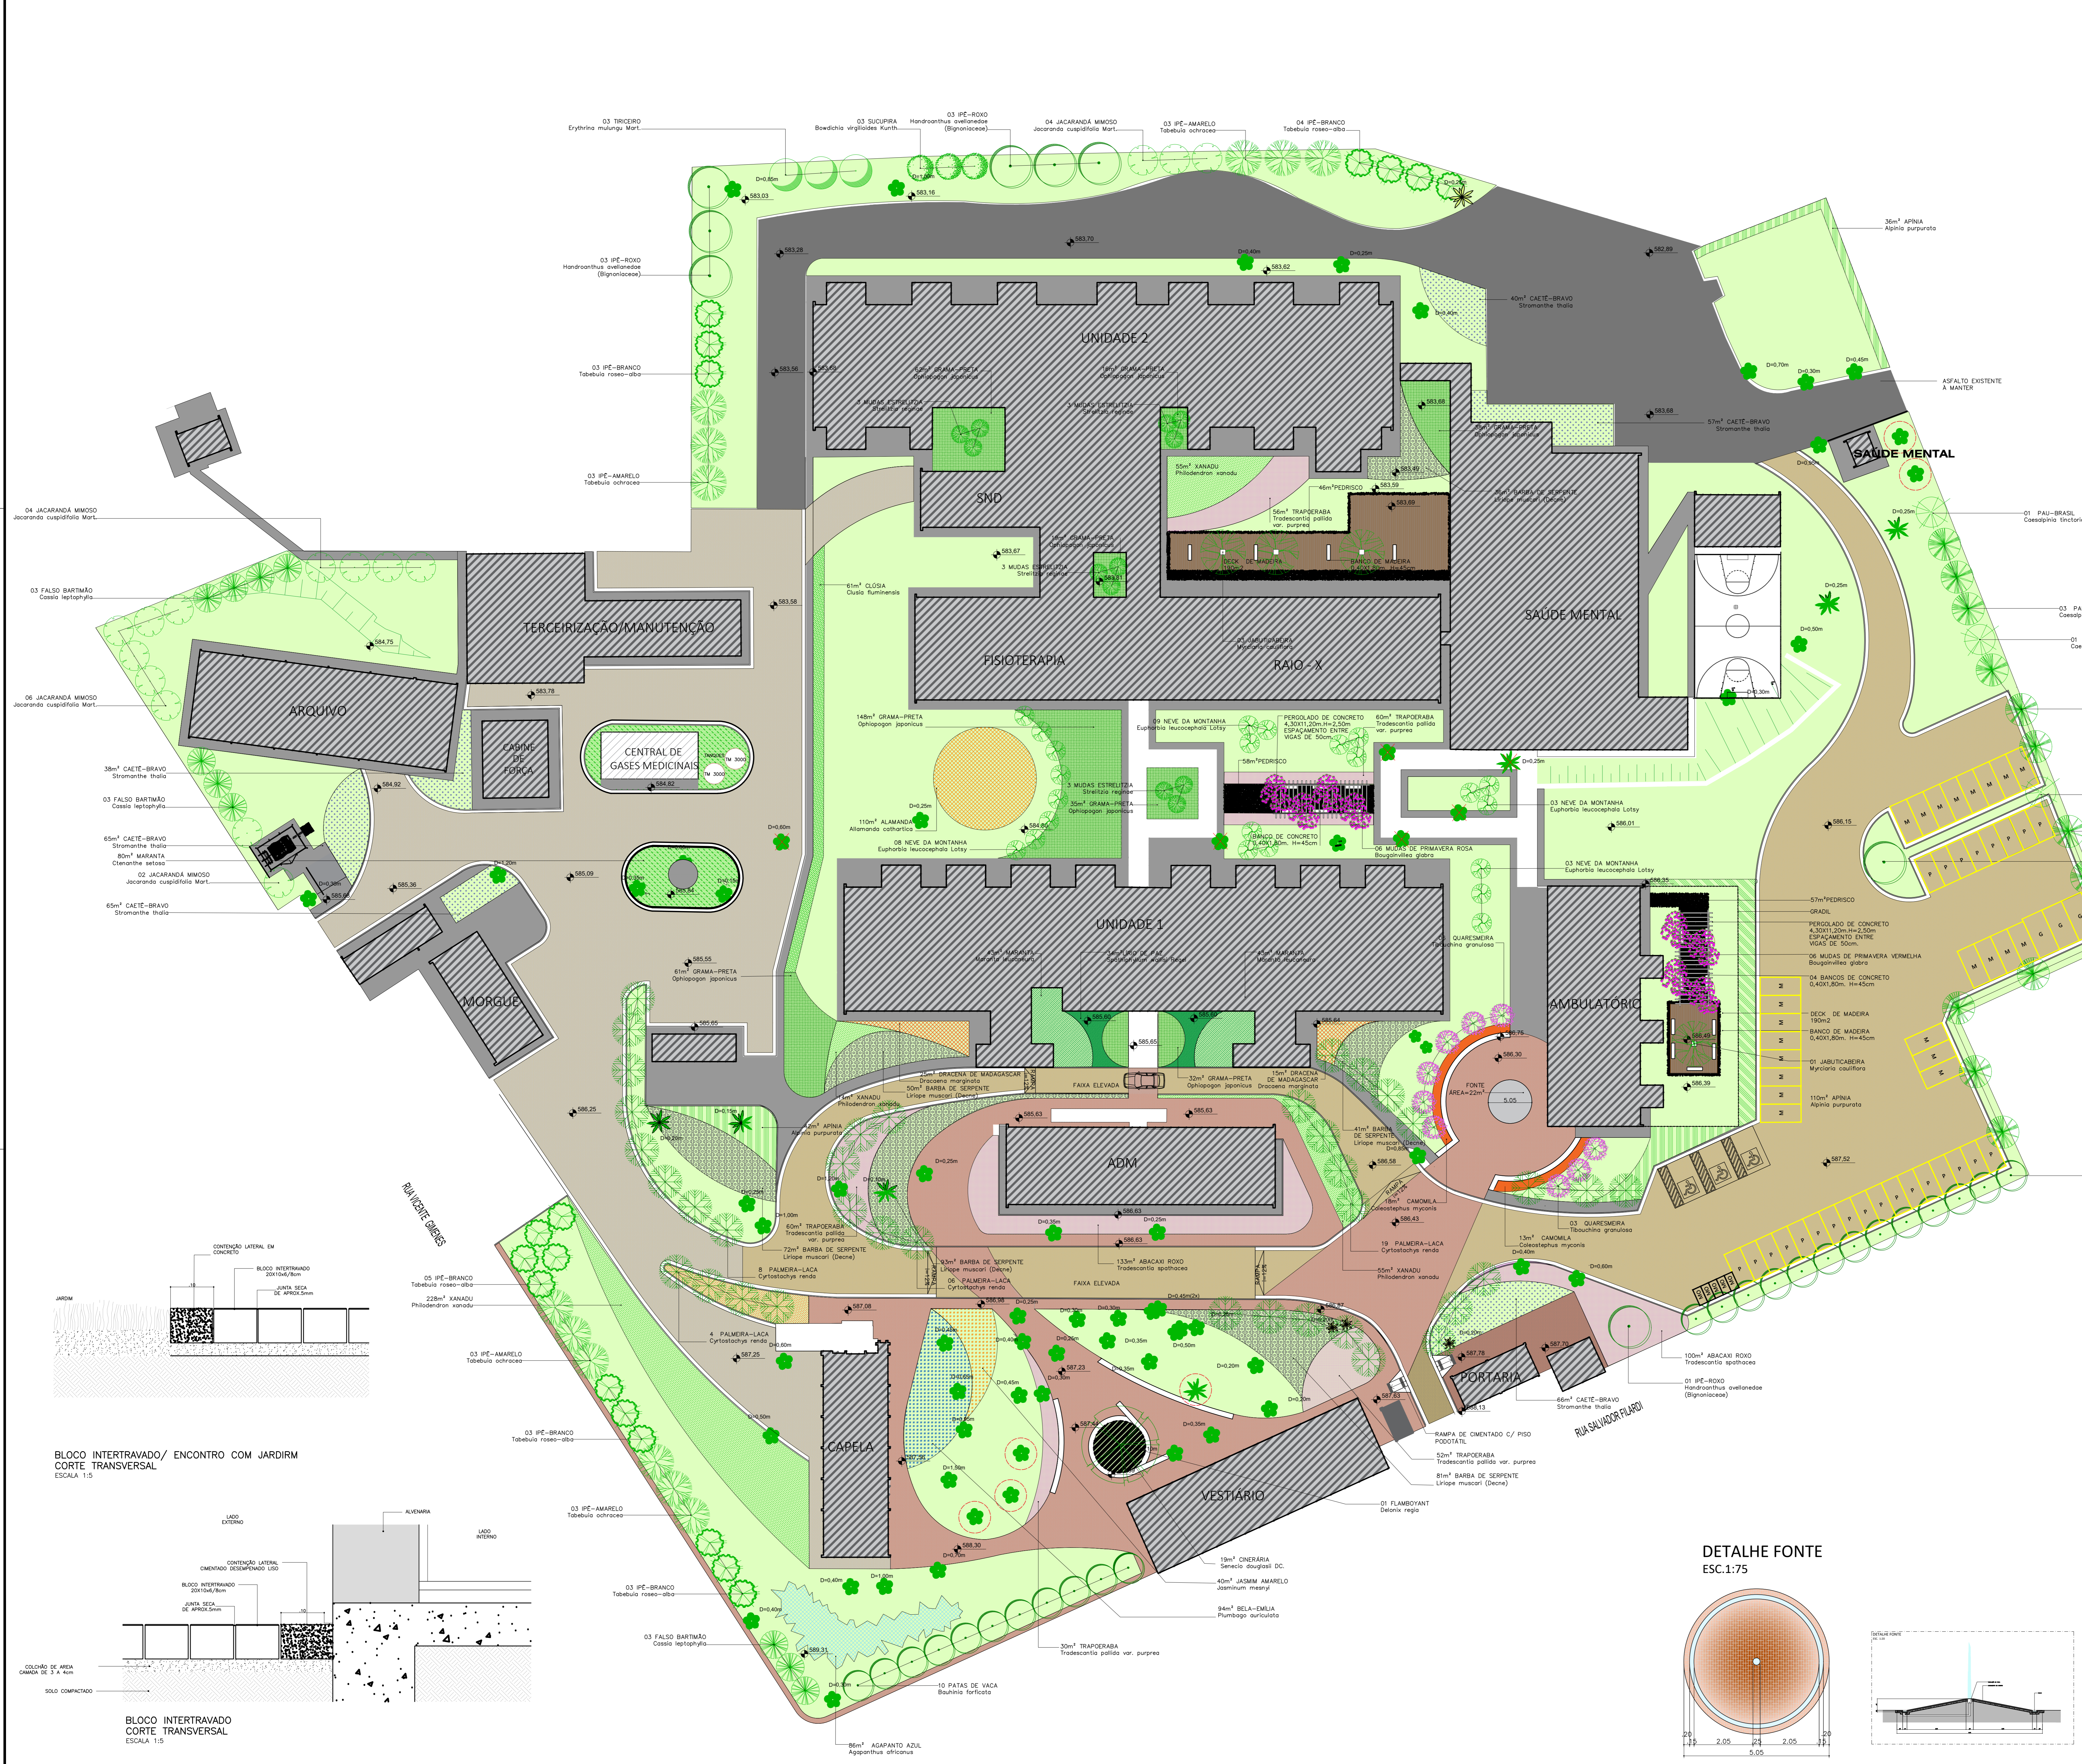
03 TRICEIRO
Erythrina mulungu Mart.

03 SUCUPIRA
Bowdichia virgilioides Kunth

03 IPÊ-ROXO
Handroanthus avellanedae
(Bignoniaceae)

04 JACARANDÁ MIMOSO
Jacaranda cuspidifolia Mart.

03 IPÊ-AMARELO
Tabebuia ochracea

04 IPÊ-BRANCO
Tabebuia roseo-alba

36m² APÍNIA
Alpinia purpurata

03 IPÊ-ROXO
Handroanthus avellanedae
(Bignoniaceae)

40m² CAETÊ-BRAVO
Stromanthe thalia

03 IPÊ-BRANCO
Tabebuia roseo-alba

ASFALTO EXISTENTE
À MANTER

57m² CAETÊ-BRAVO
Stromanthe thalia

03 IPÊ-AMARELO
Tabebuia ochracea

SAÚDE MENTAL

01 PAU-BRASIL
Caesalpinia tinctoria

04 JACARANDÁ MIMOSO
Jacaranda cuspidifolia Mart.

03 FALSO BARTIMÃO
Cassia leptophylla

06 JACARANDÁ MIMOSO
Jacaranda cuspidifolia Mart.

UNIDADE 2

SND

TERCEIRIZAÇÃO/MANUTENÇÃO

FISIOTERAPIA

RAIO - X

SAÚDE MENTAL

ARQUIVO

CABINE DE FORÇA

CENTRAL DE GASES MEDICINAIS

38m² CAETÊ-BRAVO
Stromanthe thalia

03 FALSO BARTIMÃO
Cassia leptophylla

65m² CAETÊ-BRAVO
Stromanthe thalia

80m² MARANTA
Ctenanthe setosa

02 JACARANDÁ MIMOSO
Jacaranda cuspidifolia Mart.

65m² CAETÊ-BRAVO
Stromanthe thalia

61m² CLUSIA
Clusia fluminensis

148m² GRAMA-PRETA
Ophiopogon japonicus

110m² ALAMANDA
Allamanda cathartica

08 NEVE DA MONTANHA
Euphorbia leucocephala Lotsy

3 MUDAS ESTRELITZIA
Strelitzia reginae

35m² GRAMA-PRETA
Ophiopogon japonicus

09 NEVE DA MONTANHA
Euphorbia leucocephala Lotsy

PERGOLADO DE CONCRETO
4,30X11,20m.H=2,50m
ESPAÇAMENTO ENTRE
VIGAS DE 50cm.

60m² TRAPOERABA
Tradescantia pallida
var. purpurea

58m² PEDRISCO

BANCO DE CONCRETO
0,40X1,80m. H=45cm

06 MUDAS DE PRIMAVERA ROSA
Bougainvillea glabra

03 NEVE DA MONTANHA
Euphorbia leucocephala Lotsy

03 NEVE DA MONTANHA
Euphorbia leucocephala Lotsy

55m² XANADU
Philodendron xanadu

46m² PEDRISCO

56m² TRAPOERABA
Tradescantia pallida
var. purpurea

DECK DE MADEIRA

BANCO DE MADEIRA

UNIDADE 1

AMBULATÓRIO

MORGUE

61m² GRAMA-PRETA
Ophiopogon japonicus

57m² PEDRISCO
GRADIL
PERGOLADO DE CONCRETO
4,30X11,20m.H=2,50m
ESPAÇAMENTO ENTRE
VIGAS DE 50cm.
06 MUDAS DE PRIMAVERA VERMELHA
Bougainvillea glabra
04 BANCOS DE CONCRETO
0,40X1,80m. H=45cm
DECK DE MADEIRA
190m2
BANCO DE MADEIRA
0,40X1,80m. H=45cm
01 JABUTICABEIRA
Myrciaria cauliflora
110m² APÍNIA
Alpinia purpurata

FAIXA ELEVADA

32m² GRAMA-PRETA
Ophiopogon japonicus

15m² DRACENA
DE MADAGASCAR
Dracaena marginata

25m² DRACENA DE MADAGASCAR
Dracaena marginata
50m² BARBA DE SERPENTE
Liriope muscari (Decne)

FONTE
AREA=22m²

41m² BARBA
DE SERPENTE
Liriope muscari (Decne)

18m² CAMOMILA
Coleostephus myconis

19 PALMEIRA-LACA
Cyrtostachys renda

55m² XANADU
Philodendron xanadu

1,3m² CAMOMILA
Coleostephus myconis

03 QUARESMEIRA
Tibouchina granulosa

ADM

42m² APÍNIA
Alpinia purpurata

60m² TRAPOERABA
Tradescantia pallida
var. purpurea

72m² BARBA DE SERPENTE
Liriope muscari (Decne)

8 PALMEIRA-LACA
Cyrtostachys renda

93m² BARBA DE SERPENTE
Liriope muscari (Decne)

06 PALMEIRA-LACA
Cyrtostachys renda

133m² ABACAXI ROXO
Tradescantia spathacea

RUA VICENTE GIMENES

05 IPÊ-BRANCO
Tabebuia roseo-alba

228m² XANADU
Philodendron xanadu

03 IPÊ-AMARELO
Tabebuia ochracea

4 PALMEIRA-LACA
Cyrtostachys renda

03 IPÊ-BRANCO
Tabebuia roseo-alba

CAPELA

VESTIÁRIO

PORTARIA

RUA SALVADOR FILARDI

100m² ABACAXI ROXO
Tradescantia spathacea

01 IPÊ-ROXO
Handroanthus avellanedae
(Bignoniaceae)

66m² CAETÊ-BRAVO
Stromanthe thalia

RAMPA DE CIMENTADO C/ PISO
PODOTÁTIL

52m² TRAPOERABA
Tradescantia pallida var. purpurea

81m² BARBA DE SERPENTE
Liriope muscari (Decne)

01 FLAMBOYANT
Delonix regia

03 IPÊ-AMARELO
Tabebuia ochracea

19m² CINERÁRIA
Senecio douglasii DC.

40m² JASMIM AMARELO
Jasminum mesnyi

94m² BELA-EMILIA
Plumbago auriculata

03 IPÊ-BRANCO
Tabebuia roseo-alba

03 FALSO BARTIMÃO
Cassia leptophylla

30m² TRAPOERABA
Tradescantia pallida var. purpurea

10 PATAS DE VACA
Bauhinia forficata

86m² AGAPANTO AZUL
Agapanthus africanus

BLOCO INTERTRAVADO/ ENCONTRO COM JARDIRM
CORTE TRANSVERSAL
ESCALA 1:5

JARDIM
CONTENÇÃO LATERAL EM CONCRETO
BLOCO INTERTRAVADO 20X10x6/8cm
JUNTA SECA DE APROX.5mm

LADO EXTERNO
ALVENARIA
LADO INTERNO
CONTENÇÃO LATERAL CIMENTADO DESEMPENADO LISO
BLOCO INTERTRAVADO 20X10x6/8cm
JUNTA SECA DE APROX.5mm
COLCHÃO DE AREIA CAMADA DE 3 A 4cm
SOLO COMPACTADO

BLOCO INTERTRAVADO
CORTE TRANSVERSAL
ESCALA 1:5

DETALHE FONTE
ESC.1:75

.20 .15 2.05 .25 .25 2.05 .15 .20
5.05
5.05